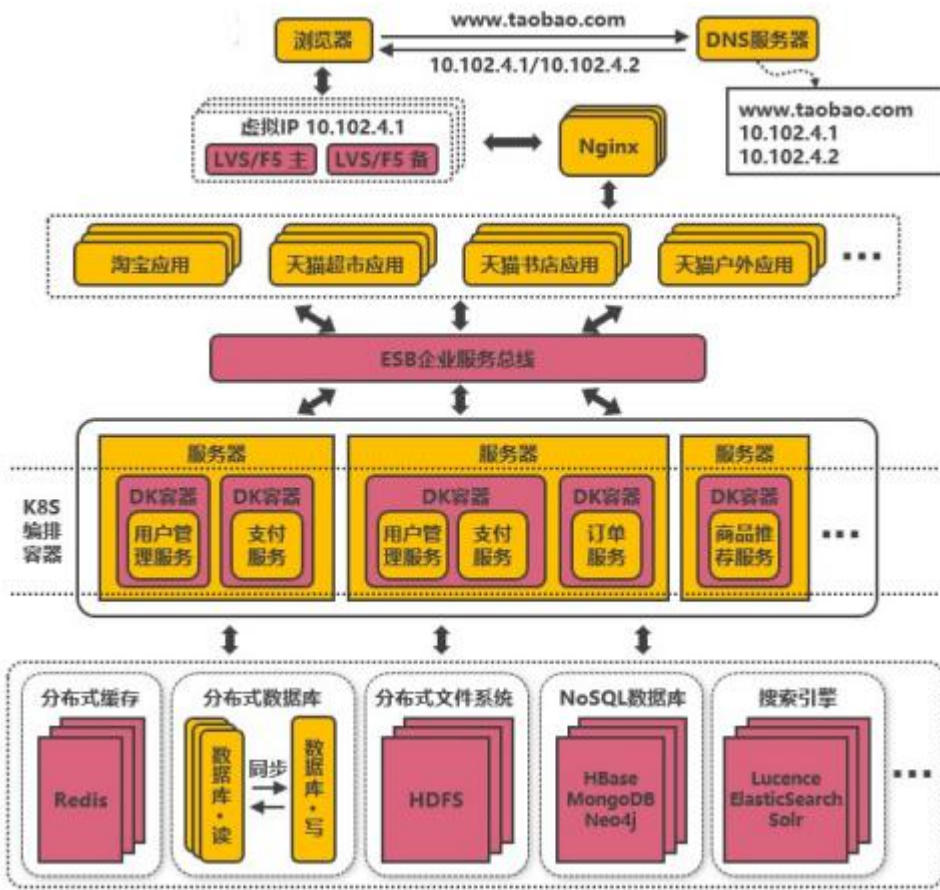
浏览器

www.taobao.com

10.102.4.1/10.102.4.2

DNS服务器

www.taobao.com
10.102.4.1
10.102.4.2

虚拟IP 10.102.4.1

LVS/F5 主

LVS/F5 备

Nginx

淘宝应用

天猫超市应用

天猫书店应用

天猫户外应用

...

ESB企业服务总线

K8S 编排 容器

服务器

DK容器

用户管理服务

DK容器

支付服务

服务器

DK容器

用户管理服务

支付服务

DK容器

订单服务

服务器

DK容器

商品推荐服务

...

分布式缓存

Redis

分布式数据库

数据库・读

同步

数据库・写

分布式文件系统

HDFS

NoSQL数据库

HBase
MongoDB
Neo4j

搜索引擎

Lucence
ElasticSearch
Solr

...